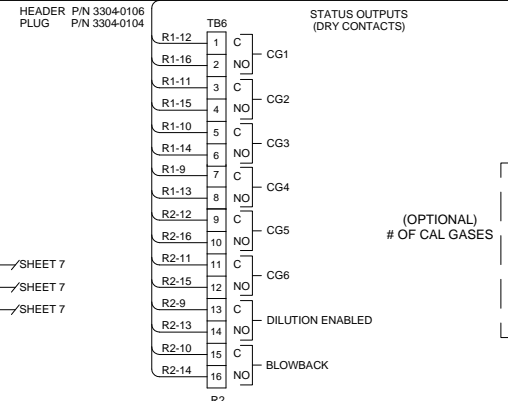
HEADER P/N 3304-0106
PLUG P/N 3304-0104

TB6

STATUS OUTPUTS
(DRY CONTACTS)

| Wire | Terminal | Contact | Function |
|---|---|---|---|
| R1-12 | 1 | C | CG1 |
| R1-16 | 2 | NO | CG1 |
| R1-11 | 3 | C | CG2 |
| R1-15 | 4 | NO | CG2 |
| R1-10 | 5 | C | CG3 |
| R1-14 | 6 | NO | CG3 |
| R1-9 | 7 | C | CG4 |
| R1-13 | 8 | NO | CG4 |
| R2-12 | 9 | C | CG5 |
| R2-16 | 10 | NO | CG5 |
| R2-11 | 11 | C | CG6 |
| R2-15 | 12 | NO | CG6 |
| R2-9 | 13 | C | DILUTION ENABLED |
| R2-13 | 14 | NO | DILUTION ENABLED |
| R2-10 | 15 | C | BLOWBACK |
| R2-14 | 16 | NO | BLOWBACK |

(OPTIONAL)
# OF CAL GASES

SHEET 7
SHEET 7
SHEET 7

R2